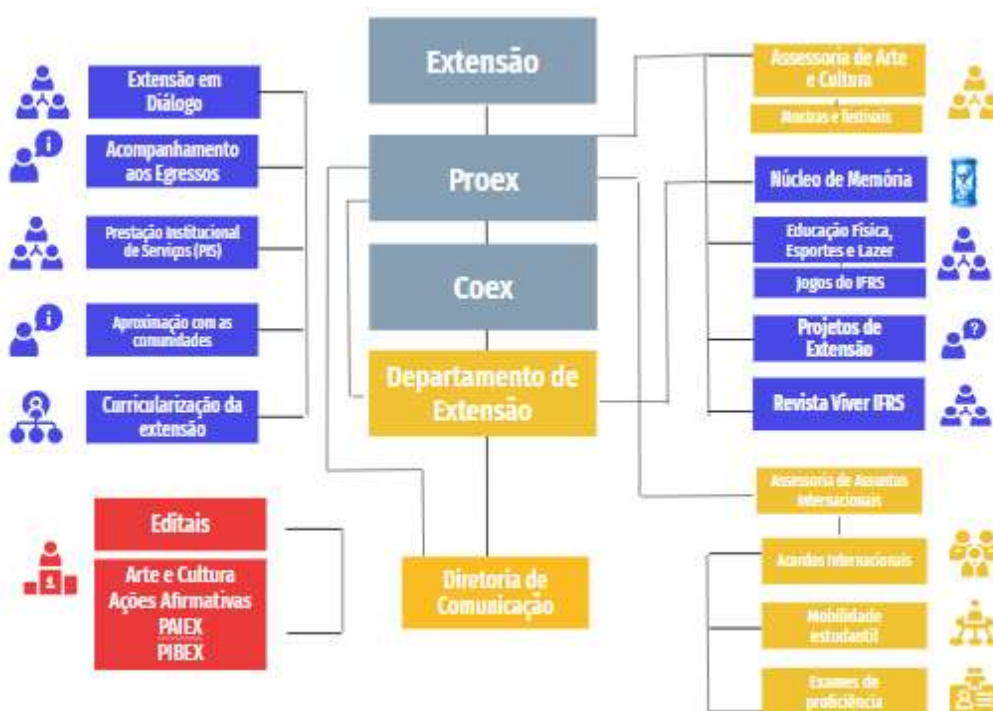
Extensão

Proex

Coex

Departamento de Extensão

Diretoria de Comunicação

Extensão em Diálogo

Acompanhamento aos Egressos

Prestação Institucional de Serviços (PIS)

Aproximação com as comunidades

Curricularização da extensão

Editais

Arte e Cultura
Ações Afirmativas
PAIEX
PIBEX

Assessoria de Arte e Cultura

Mostras e festivais

Núcleo de Memória

Educação Física, Esportes e Lazer

Jogos do IFRS

Projetos de Extensão

Revista Viver IFRS

Assessoria de Assuntos Internacionais

Acordos Internacionais

Mobilidade estudantil

Exames de proficiência